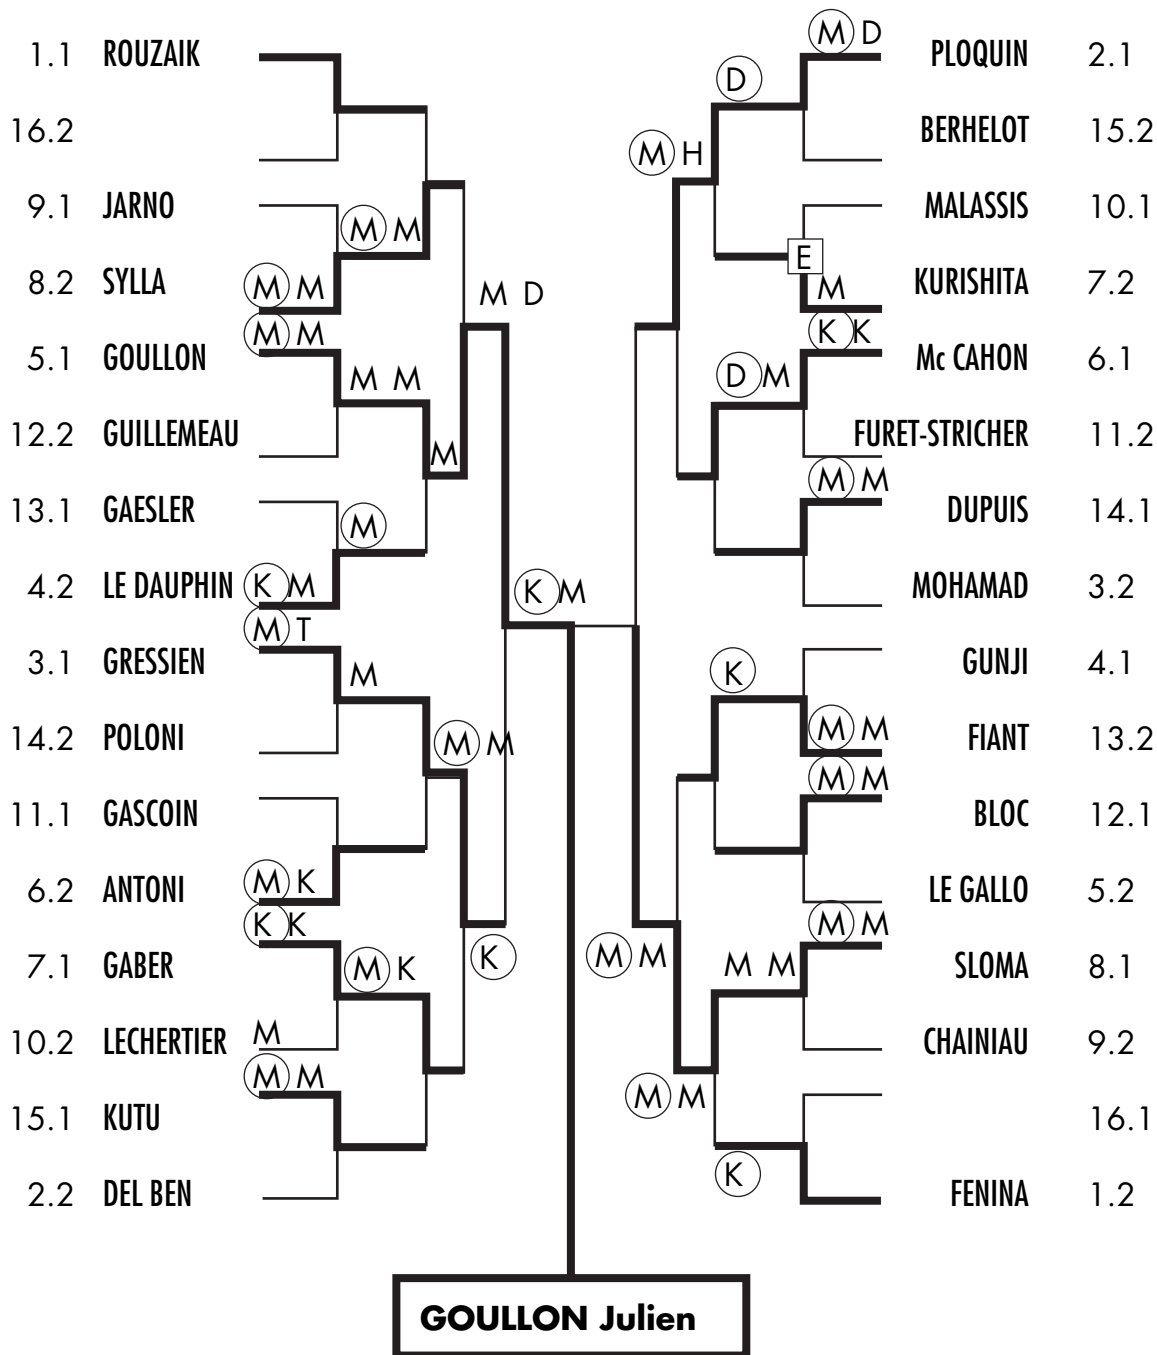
1.1 ROUZAIK
16.2
9.1 JARNO
8.2 SYLLA
5.1 GOULLON
12.2 GUILLEMEAU
13.1 GAESLER
4.2 LE DAUPHIN
3.1 GRESSIEN
14.2 POLONI
11.1 GASCOIN
6.2 ANTONI
7.1 GABER
10.2 LECHERTIER
15.1 KUTU
2.2 DEL BEN

M M
M M
M M
M M
M D
M
M
K M
M T
M
M M
M K
K K
M K
M
M M
K
K M

PLOQUIN 2.1
BERHELOT 15.2
MALASSIS 10.1
KURISHITA 7.2
Mc CAHON 6.1
FURET-STRICHER 11.2
DUPUIS 14.1
MOHAMAD 3.2
GUNJI 4.1
FIANT 13.2
BLOC 12.1
LE GALLO 5.2
SLOMA 8.1
CHAINIAU 9.2
16.1
FENINA 1.2

M D
D
M H
E
M
K K
D M
M M
K
M M
M M
M M
M M
M M
M M
K

GOULLON Julien